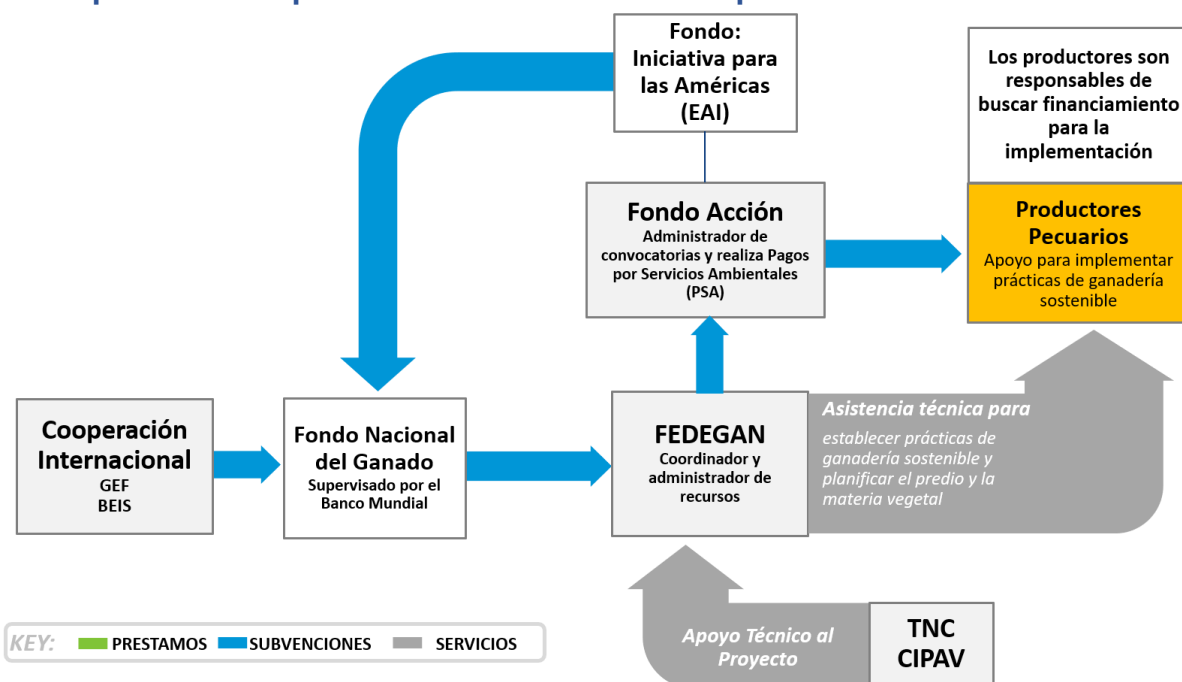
Fondo: Iniciativa para las Américas (EAI)

Los productores son responsables de buscar financiamiento para la implementación

Fondo Acción
Administrador de convocatorias y realiza Pagos por Servicios Ambientales (PSA)

Productores Pecuarios
Apoyo para implementar prácticas de ganadería sostenible

Cooperación Internacional
GEF
BEIS

Fondo Nacional del Ganado
Supervisado por el Banco Mundial

FEDEGAN
Coordinador y administrador de recursos

Asistencia técnica para establecer prácticas de ganadería sostenible y planificar el predio y la materia vegetal

Apoyo Técnico al Proyecto

TNC
CIPAV

KEY: PRESTAMOS SUBVENCIONES SERVICIOS